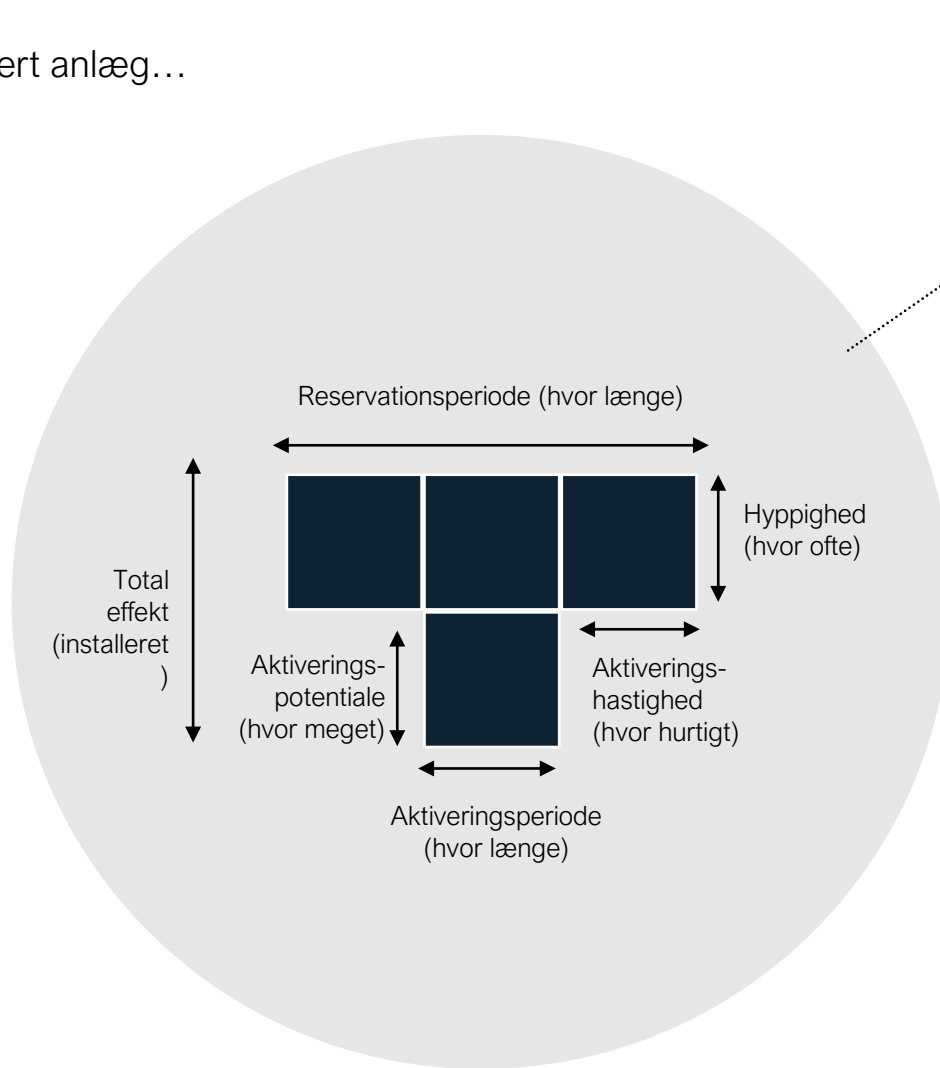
ert anlæg…

Reservationsperiode (hvor længe)

Hyppighed (hvor ofte)

Total effekt (installeret )

Aktiveringspotentiale (hvor meget)

Aktiveringshastighed (hvor hurtigt)

Aktiveringsperiode (hvor længe)